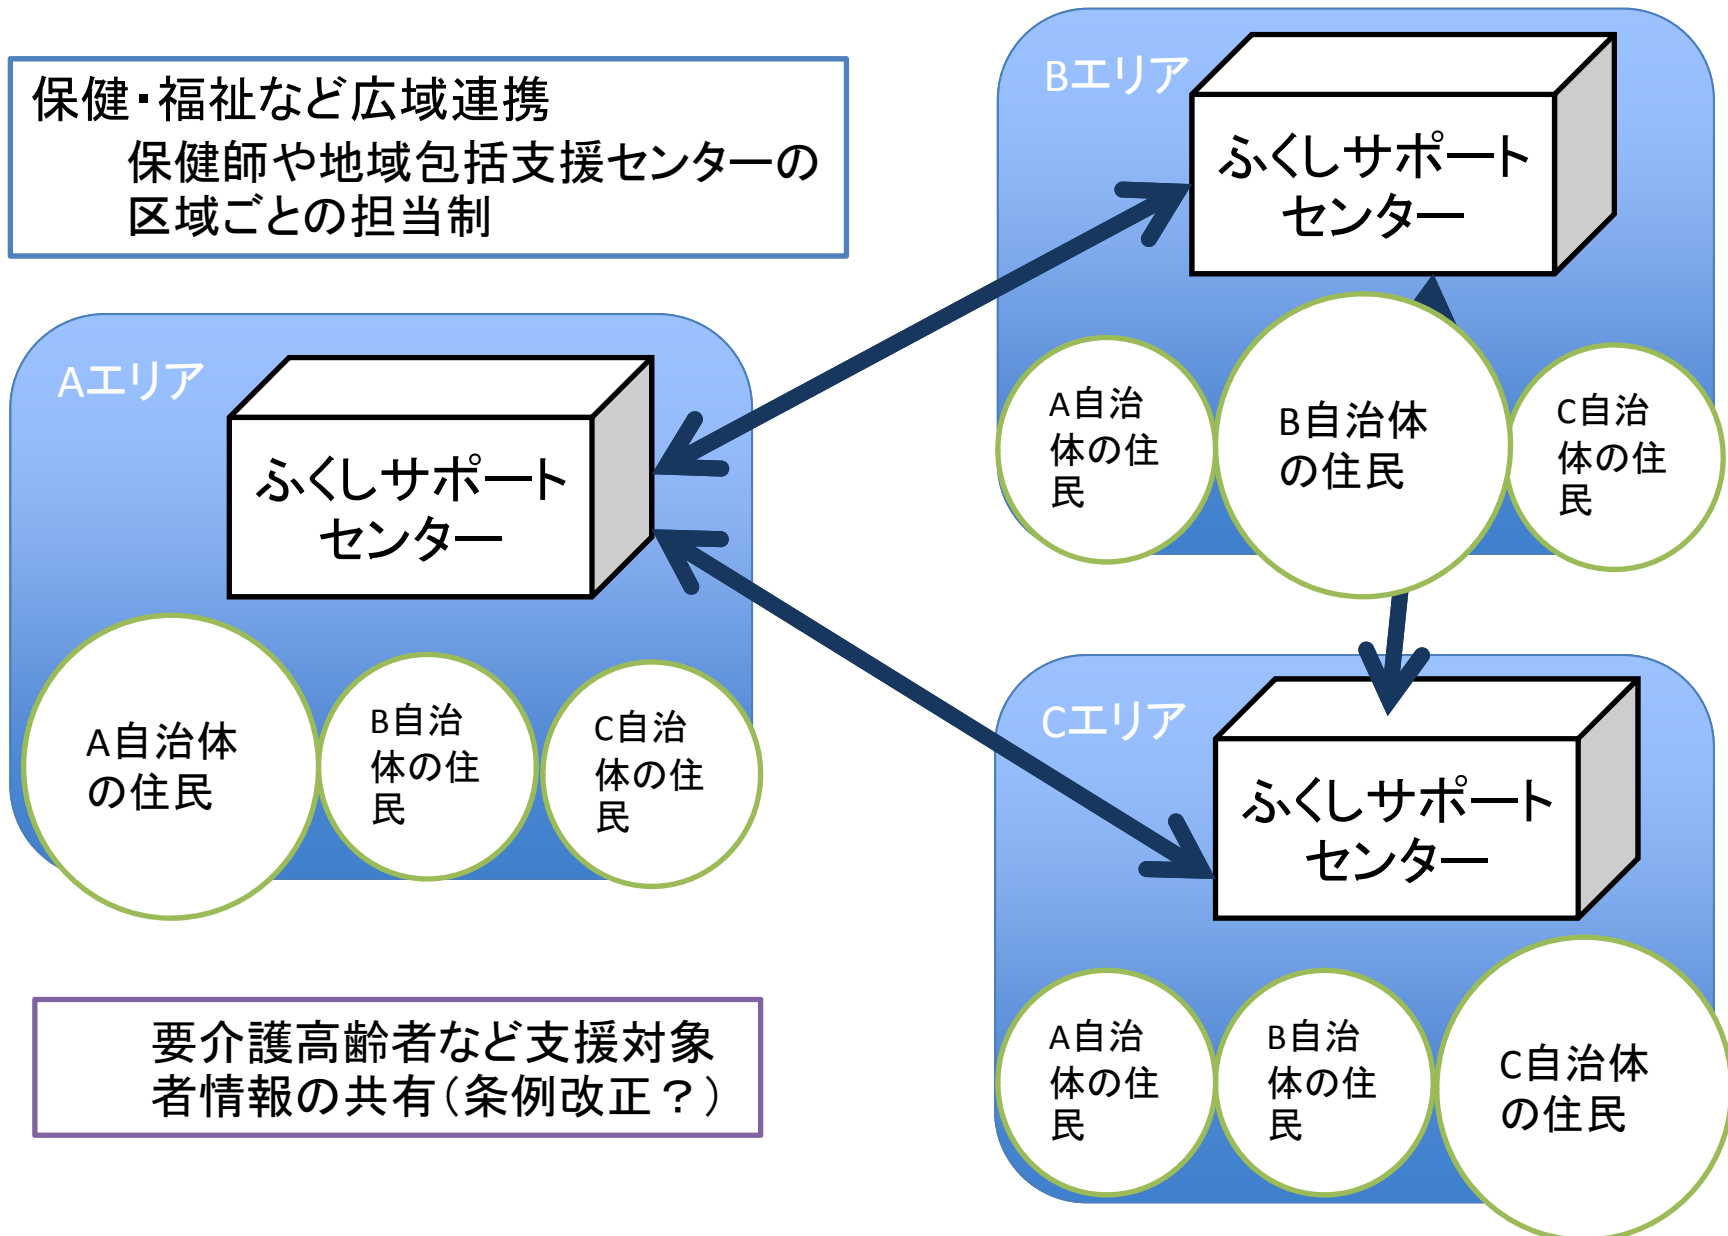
保健・福祉など広域連携
保健師や地域包括支援センターの区域ごとの担当制

Bエリア

ふくしサポートセンター

A自治体の住民

B自治体の住民

C自治体の住民

Aエリア

ふくしサポートセンター

A自治体の住民

B自治体の住民

C自治体の住民

Cエリア

ふくしサポートセンター

A自治体の住民

B自治体の住民

C自治体の住民

要介護高齢者など支援対象者情報の共有(条例改正？)